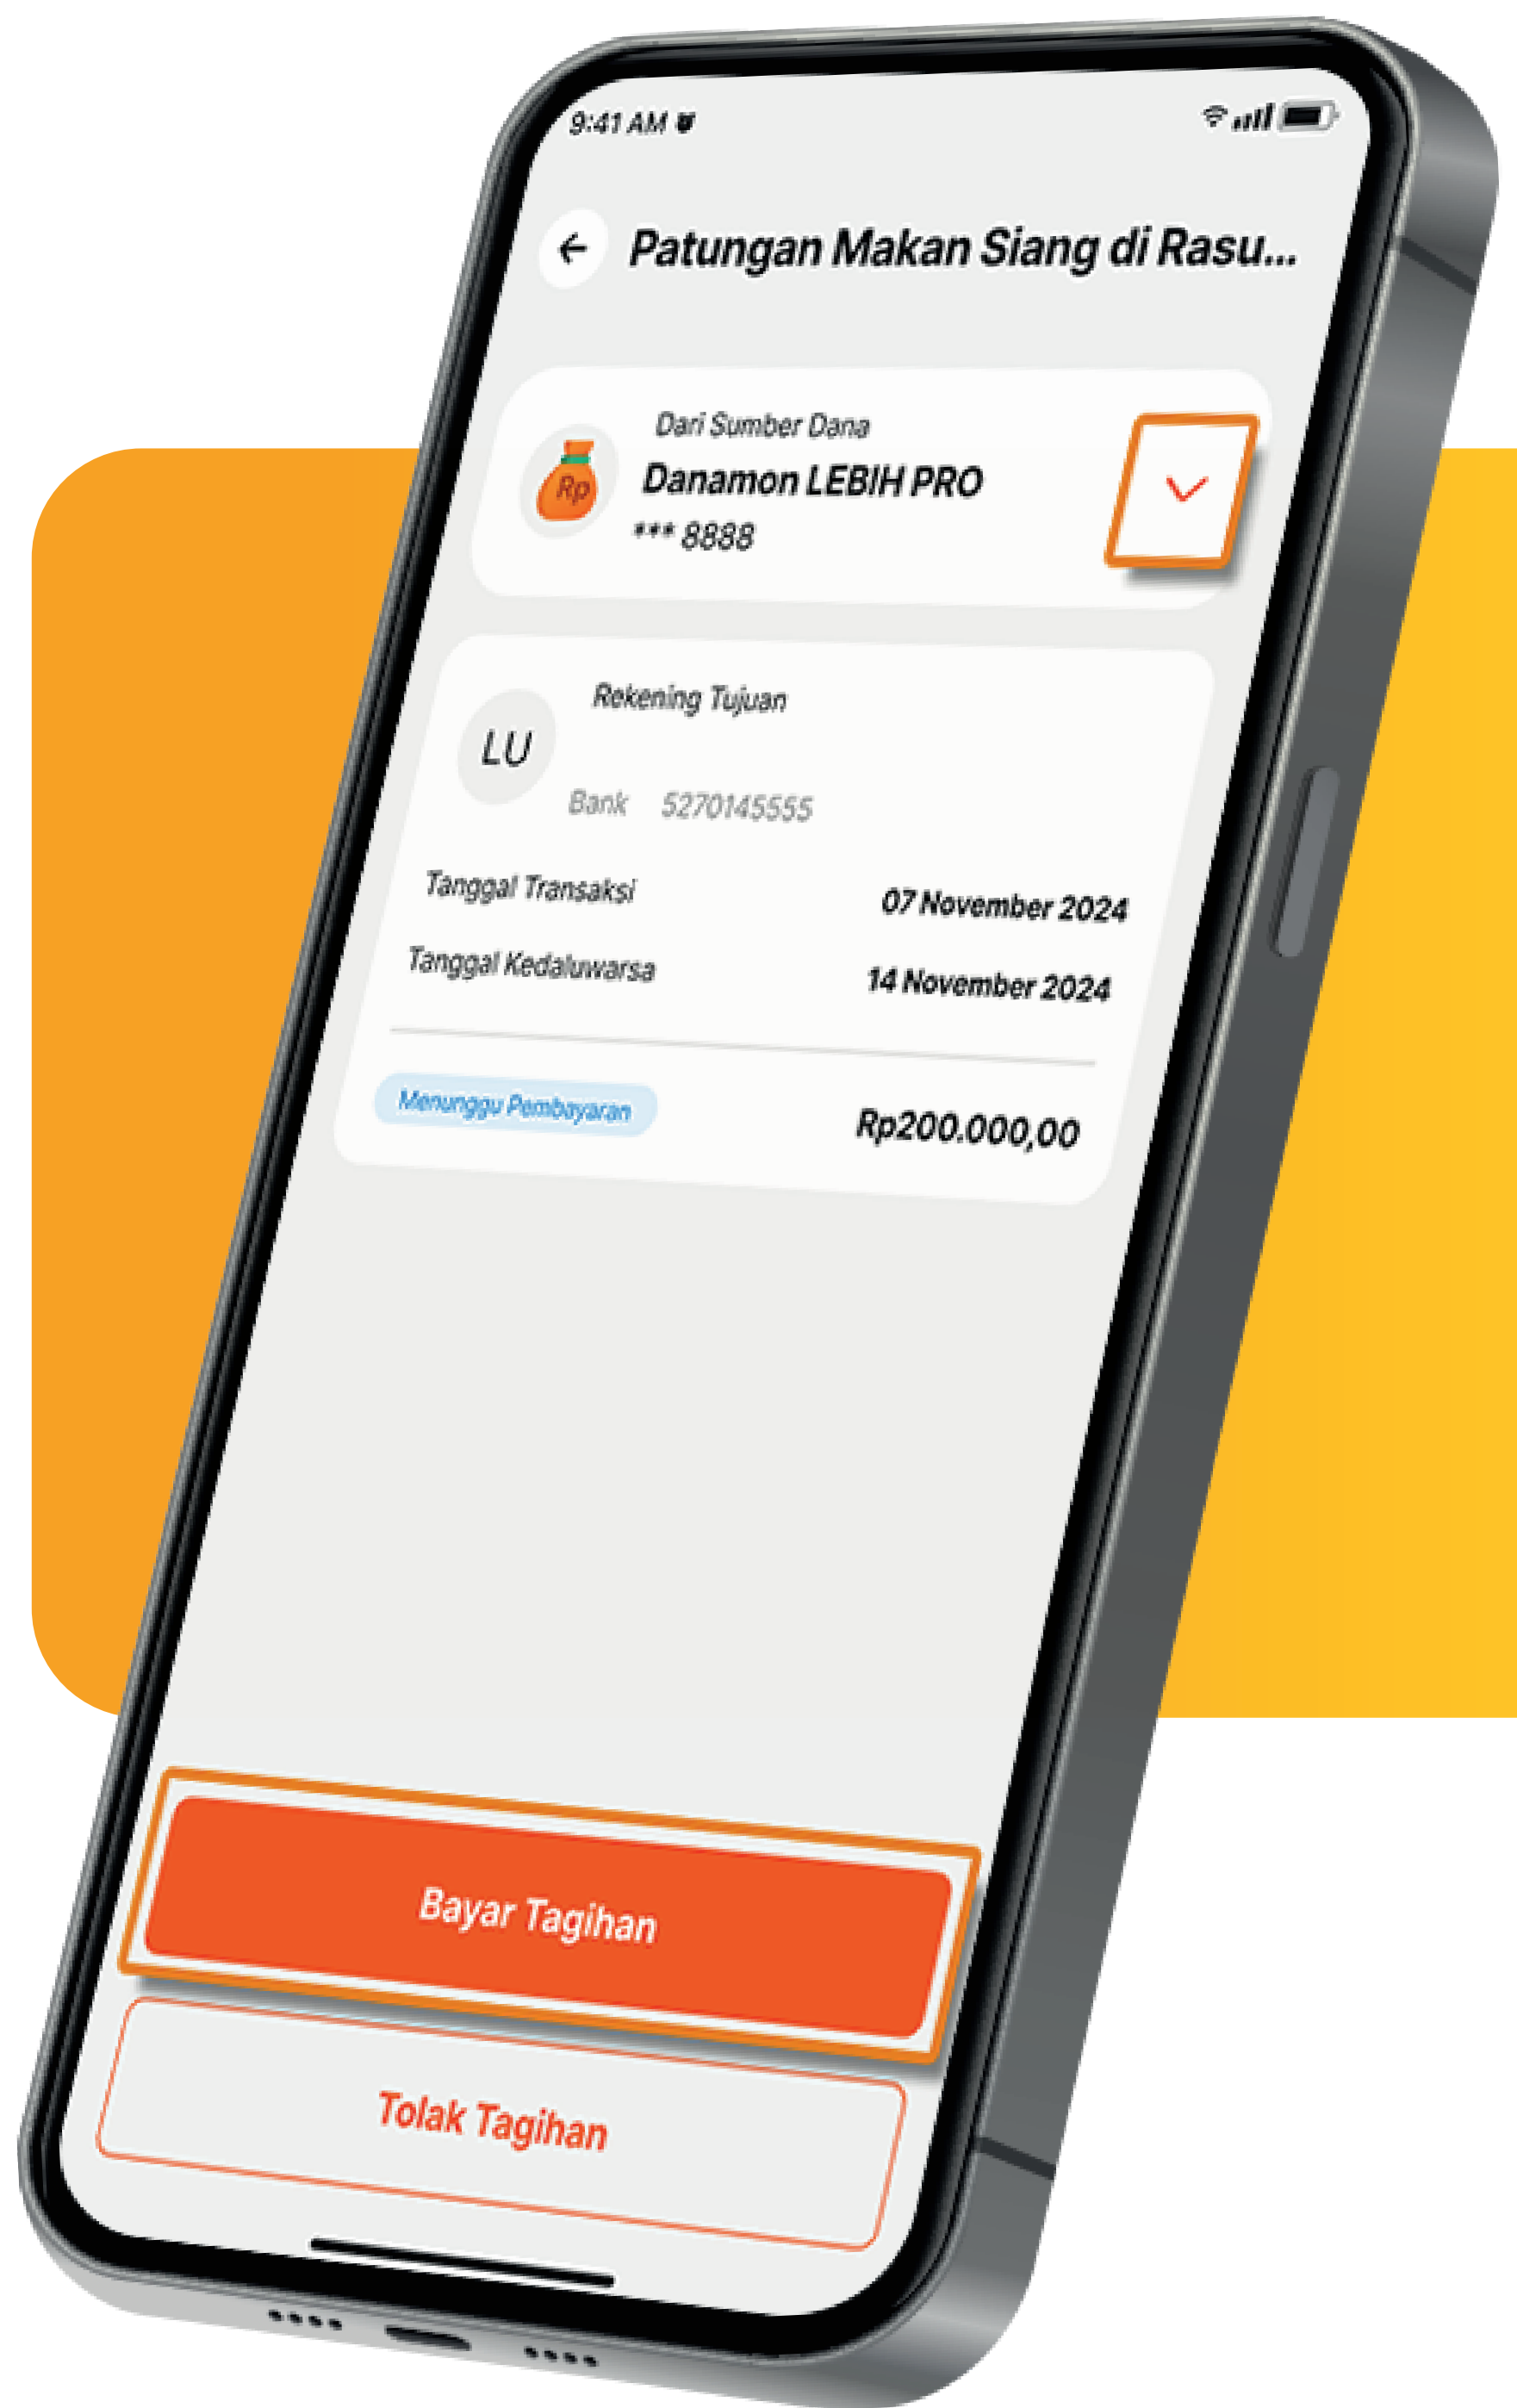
9:41 AM

Patungan Makan Siang di Rasu...

Rp

Dari Sumber Dana
Danamon LEBIH PRO
*** 8888

LU

Rekening Tujuan

Bank 5270145555

Tanggal Transaksi 07 November 2024

Tanggal Kedaluwarsa 14 November 2024

Menunggu Pembayaran Rp200.000,00

Bayar Tagihan

Tolak Tagihan